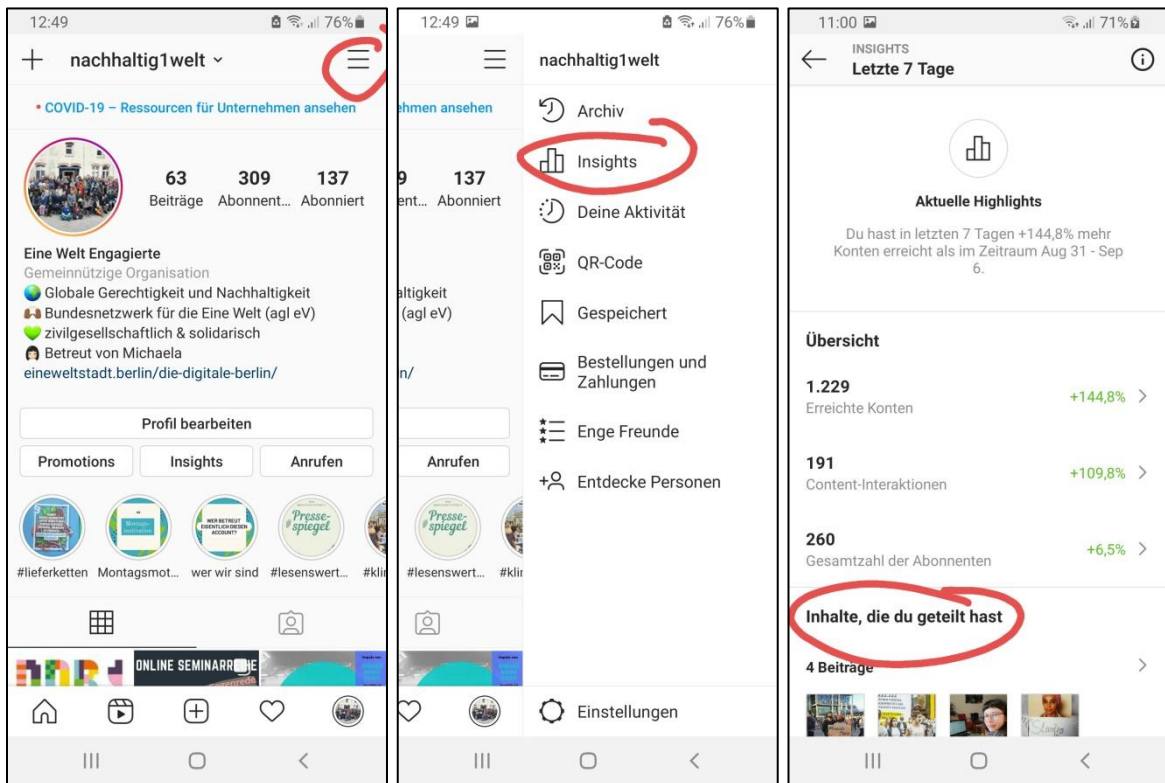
12:49 76%

+ nachhaltig1welt

• COVID-19 – Ressourcen für Unternehmen ansehen

63 Beiträge
309 Abonnent...
137 Abonniert

Eine Welt Engagierte
Gemeinnützige Organisation
Globale Gerechtigkeit und Nachhaltigkeit
Bundesnetzwerk für die Eine Welt (agl eV)
zivilgesellschaftlich & solidarisch
Betreut von Michaela
eineweltstadt.berlin/die-digitale-berlin/

Profil bearbeiten

Promotions | Insights | Anrufen

#lieferketten Montagsmot... wer wir sind #lesenswert... #kli

Montagsmotivation
WER BETREUT EIGENTLICH DIESEN ACCOUNT?
Presse-spiegel

ONLINE SEMINARREIHE

12:49 76%

hmen ansehen

9 ent... 137 Abonniert

ltigkeit
(agl eV)

n/

Anrufen

#lesenswert... #klir

nachhaltig1welt

Archiv
Insights
Deine Aktivität
QR-Code
Gespeichert
Bestellungen und Zahlungen
Enge Freunde
Entdecke Personen

Einstellungen

11:00 71%

INSIGHTS
Letzte 7 Tage

Aktuelle Highlights

Du hast in letzten 7 Tagen +144,8% mehr Konten erreicht als im Zeitraum Aug 31 - Sep 6.

Übersicht

1.229
Erreichte Konten
+144,8%

191
Content-Interaktionen
+109,8%

260
Gesamtzahl der Abonnenten
+6,5%

Inhalte, die du geteilt hast

4 Beiträge